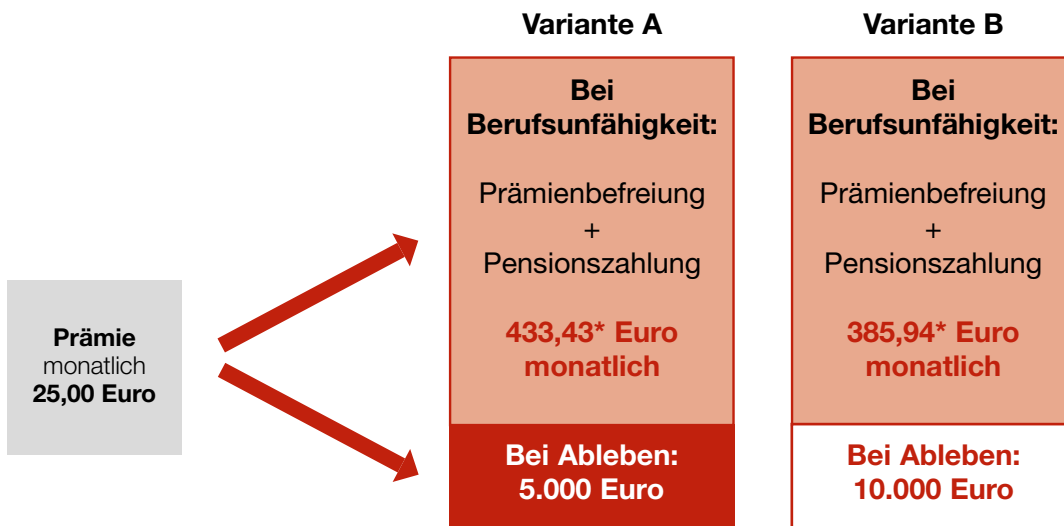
Prämie
monatlich
25,00 Euro

Variante A

Bei Berufsunfähigkeit:

Prämienbefreiung
+
Pensionszahlung

433,43* Euro monatlich

Bei Ableben:
5.000 Euro

Variante B

Bei Berufsunfähigkeit:

Prämienbefreiung
+
Pensionszahlung

385,94* Euro monatlich

Bei Ableben:
10.000 Euro